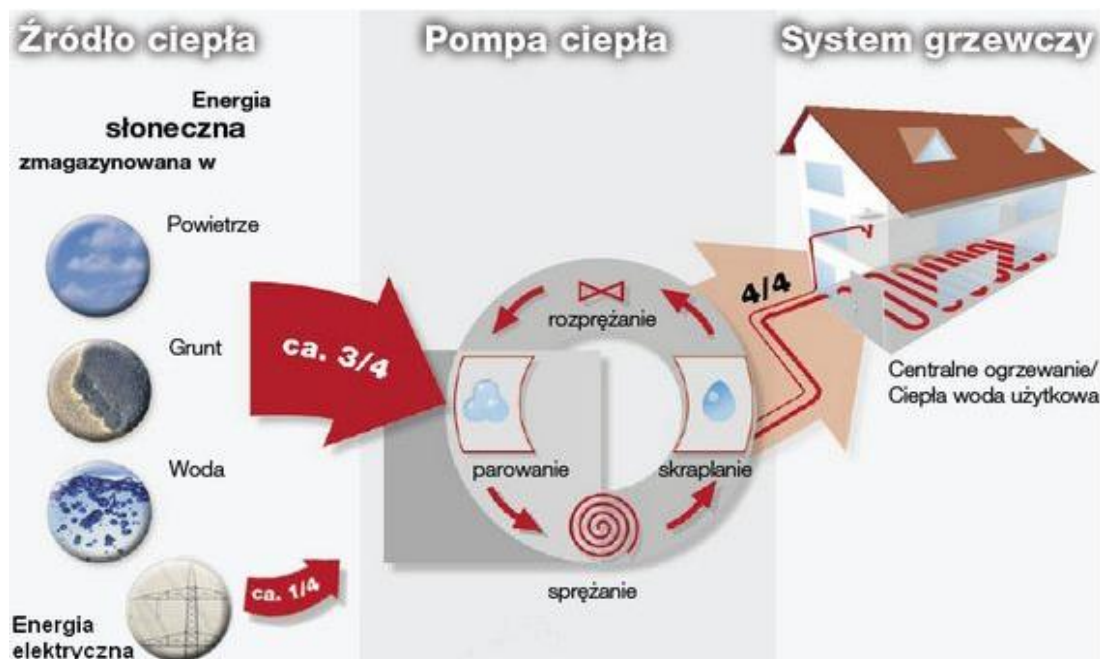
Źródło ciepła

Pompa ciepła

System grzewczy

Energia słoneczna zmagazynowana w

Powietrze

Grunt

Woda

Energia elektryczna

ca. 3/4

ca. 1/4

rozprężanie

parowanie

skraplanie

sprężanie

4/4

Centralne ogrzewanie/
Ciepła woda użytkowa